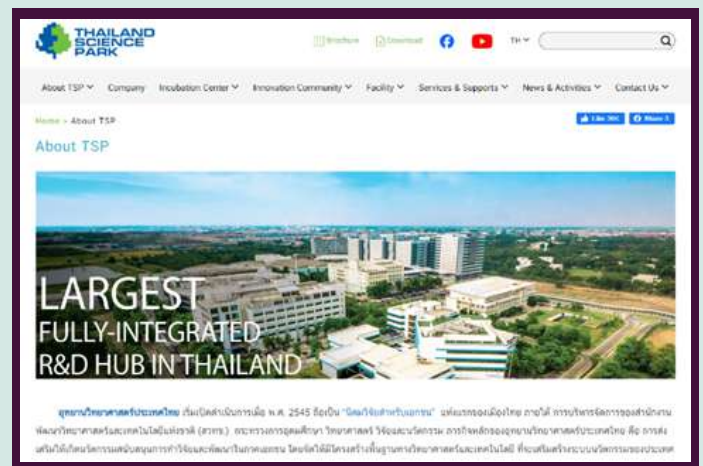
THAILAND SCIENCE PARK

Brochure Download TH

About TSP Company Incubation Center Innovation Community Facility Services & Supports News & Activities Contact Us

Home » About TSP

Like 36K Share

About TSP

LARGEST FULLY-INTEGRATED R&D HUB IN THAILAND

อุทยานวิทยาศาสตร์ประเทศไทย เริ่มเปิดดำเนินการเมื่อ พ.ศ. 2545 ถือเป็น "นิคมวิจัยสำหรับเอกชน" แห่งแรกของเมืองไทย ภายใต้ การบริหารจัดการของสำนักงานพัฒนาวิทยาศาสตร์และเทคโนโลยีแห่งชาติ (สวทช.) กระทรวงการอุดมศึกษา วิทยาศาสตร์ วิจัยและนวัตกรรม ภารกิจหลักของอุทยานวิทยาศาสตร์ประเทศไทย คือ การส่งเสริมให้เกิดนวัตกรรมสนับสนุนการทำวิจัยและพัฒนาในภาคเอกชน โดยจัดให้มีโครงสร้างพื้นฐานทางวิทยาศาสตร์และเทคโนโลยี ที่จะเสริมสร้างระบบนวัตกรรมของประเทศ